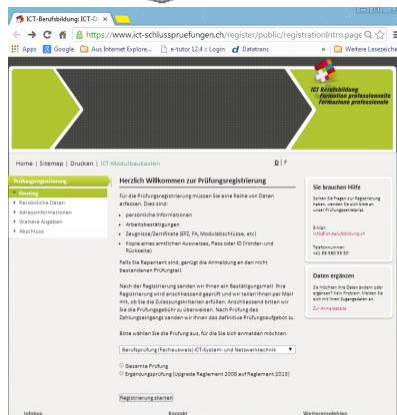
ICT-Berufsbildung: ICT-

https://www.ict-schlusspruefungen.ch/register/public/registrationIntro.page

Apps | Google | Aus Internet Explore... | e-tutor 12.4 :: Login | Datatrans | Weitere Lesezeichen

ICT Berufsbildung
Formation professionnelle
Formazione professionale

Home | Sitemap | Drucken | ICT-Modulbaukasten

D | F

Prüfungsregistrierung
Einstieg
Persönliche Daten
Adressinformationen
Weitere Angaben
Abschluss

Herzlich Willkommen zur Prüfungsregistrierung

Für die Prüfungsregistrierung müssen Sie eine Reihe von Daten erfassen. Dies sind:

persönliche Informationen
Arbeitsbestätigungen
Zeugnisse/Zertifikate (EFZ, FA, Modulabschlüsse, etc)
Kopie eines amtlichen Ausweises, Pass oder ID (Vorder- und Rückseite)

Falls Sie Repetent sind, genügt die Anmeldung an den nicht bestandenen Prüfungsteil.

Nach der Registrierung senden wir Ihnen ein Bestätigungsmail. Ihre Registrierung wird anschliessend geprüft und wir teilen Ihnen per Mail mit, ob Sie die Zulassungskriterien erfüllen. Anschliessend bitten wir Sie die Prüfungsgebühr zu überweisen. Nach Prüfung des Zahlungseingangs senden wir Ihnen das definitive Prüfungsaufgebot zu.

Bitte wählen Sie die Prüfung aus, für die Sie sich anmelden möchten:

Berufsprüfung (Fachausweis) ICT-System- und Netzwerktechnik

Gesamte Prüfung
Ergänzungsprüfung (Upgrade Reglement 2008 auf Reglement 2013)

Registrierung starten

Sie brauchen Hilfe

Sollten Sie Fragen zur Registrierung haben, wenden Sie sich bitte an unser Prüfungssekretariat.

E-Mail:
info@ict-berufsbildung.ch

Telefonnummer:
+41 58 360 55 50

Daten ergänzen

Sie möchten Ihre Daten ändern oder ergänzen? Kein Problem. Melden Sie sich mit Ihren Zugangsdaten an.

Zur Anmeldeseite

Infobox

Kontakt

Weiterempfehlen